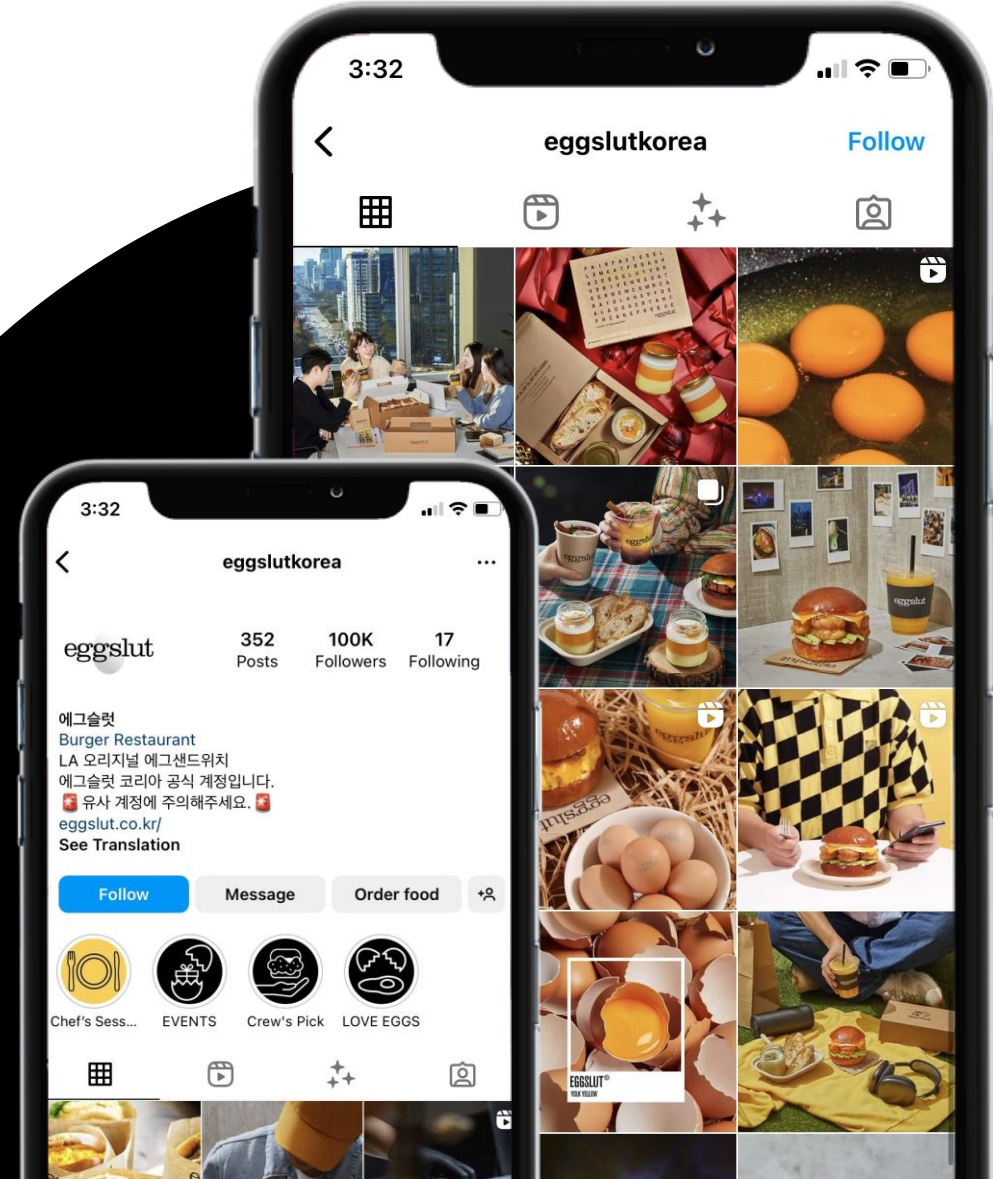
3:32

eggslutkorea

Follow

3:32

eggslutkorea

eggslut

352
Posts

100K
Followers

17
Following

에그슬럿
Burger Restaurant
LA 오리지널 에그샌드위치
에그슬럿 코리아 공식 계정입니다.
🚨 유사 계정에 주의해주세요. 🚨
eggslut.co.kr/
See Translation

Follow
Message
Order food

Chef's Sess...
EVENTS
Crew's Pick
LOVE EGGS

eggslut

eggslut

EGGSLUT®
YOLK YELLOW